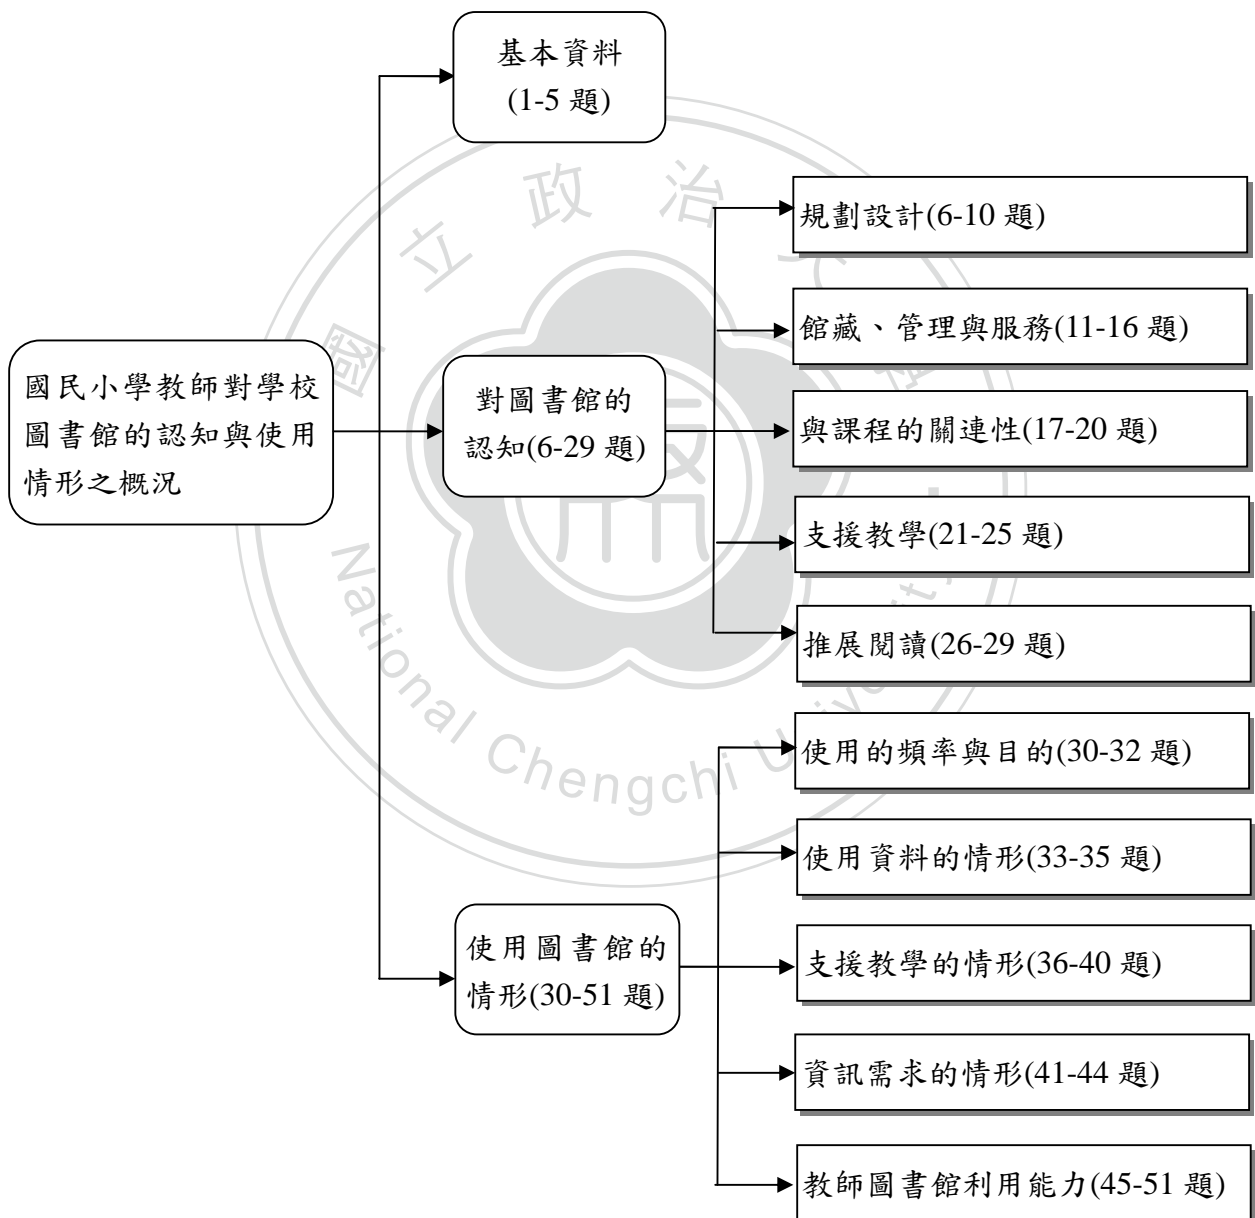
國民小學教師對學校圖書館的認知與使用情形之概況

基本資料
(1-5 題)

對圖書館的認知(6-29 題)

規劃設計(6-10 題)

館藏、管理與服務(11-16 題)

與課程的關連性(17-20 題)

支援教學(21-25 題)

推展閱讀(26-29 題)

使用圖書館的情形(30-51 題)

使用的頻率與目的(30-32 題)

使用資料的情形(33-35 題)

支援教學的情形(36-40 題)

資訊需求的情形(41-44 題)

教師圖書館利用能力(45-51 題)

國立政治大學
National Chengchi University